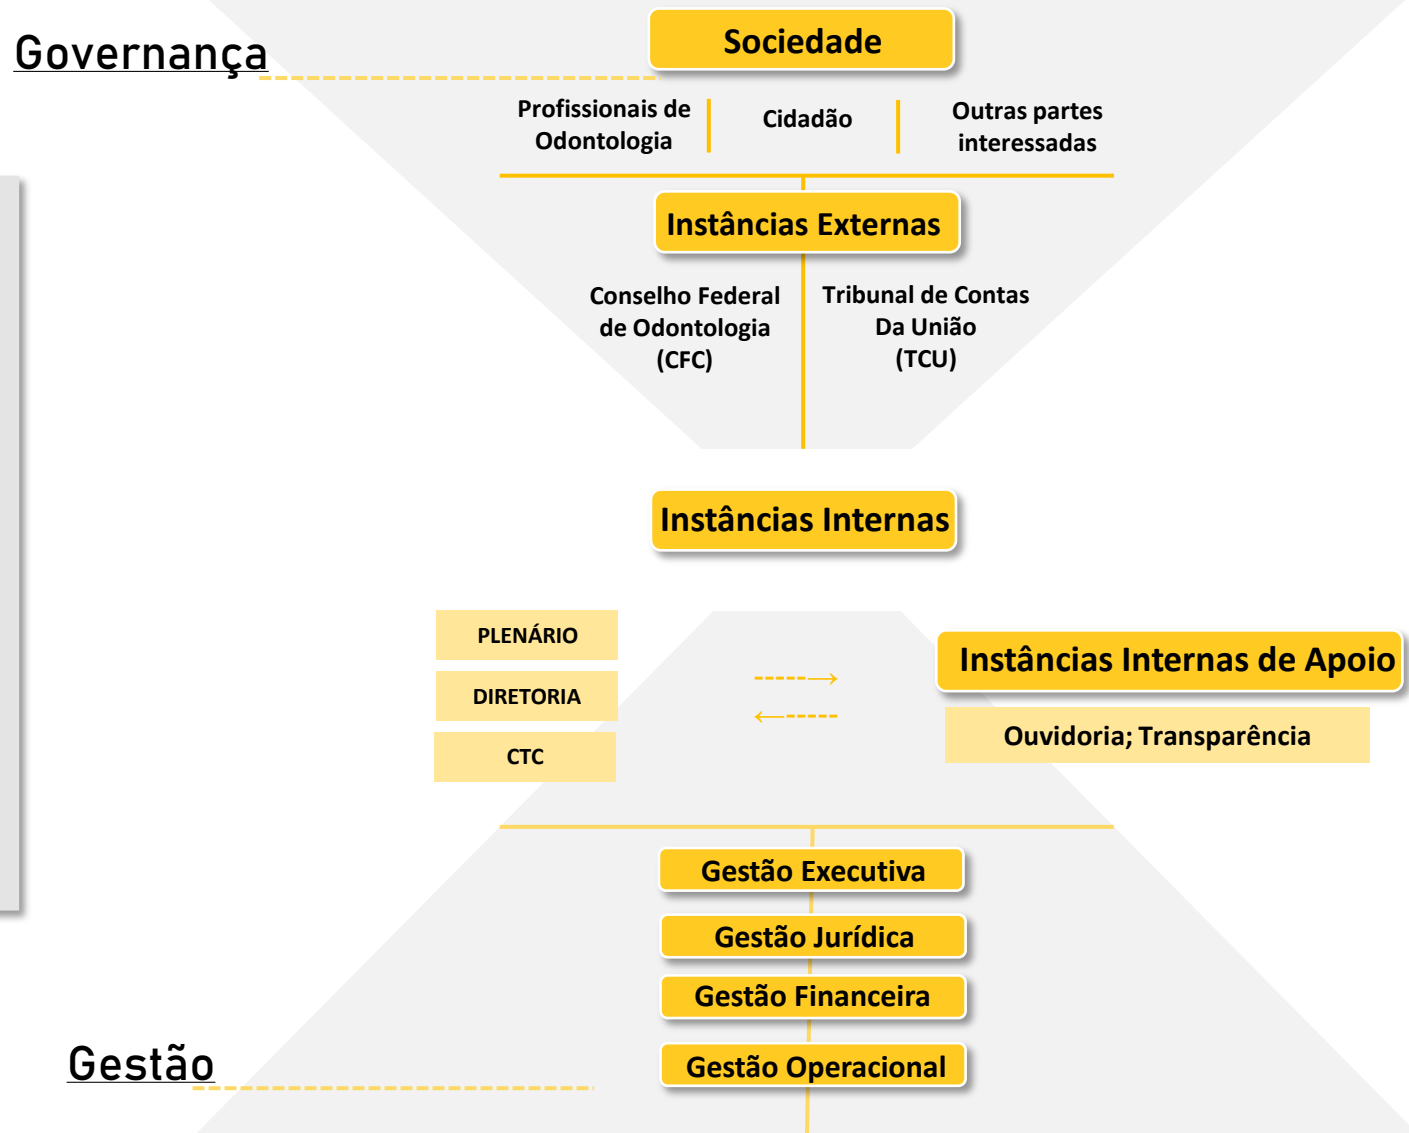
Governança

Sociedade

Profissionais de Odontologia

Cidadão

Outras partes interessadas

Instâncias Externas

Conselho Federal de Odontologia (CFC)

Tribunal de Contas Da União (TCU)

Instâncias Internas

PLENÁRIO

DIRETORIA

CTC

Instâncias Internas de Apoio

Ouvidoria; Transparência

Gestão Executiva

Gestão Jurídica

Gestão Financeira

Gestão Operacional

Gestão